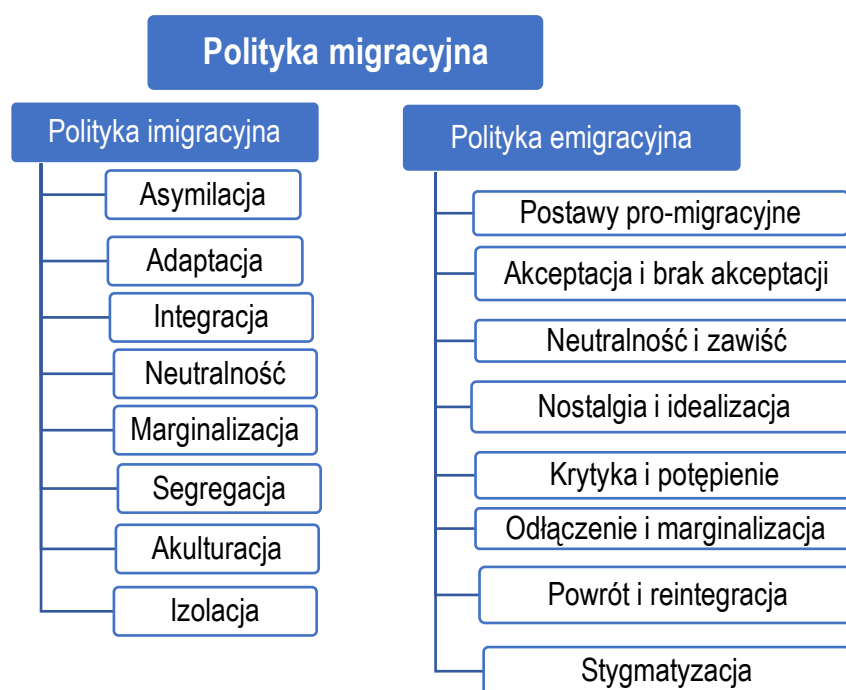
Polityka migracyjna

Polityka imigracyjna

Asymilacja

Adaptacja

Integracja

Neutralność

Marginalizacja

Segregacja

Akulturacja

Izolacja

Polityka emigracyjna

Postawy pro-migracyjne

Akceptacja i brak akceptacji

Neutralność i zawiść

Nostalgia i idealizacja

Krytyka i potępienie

Odłączenie i marginalizacja

Powrót i reintegracja

Stygmatyzacja